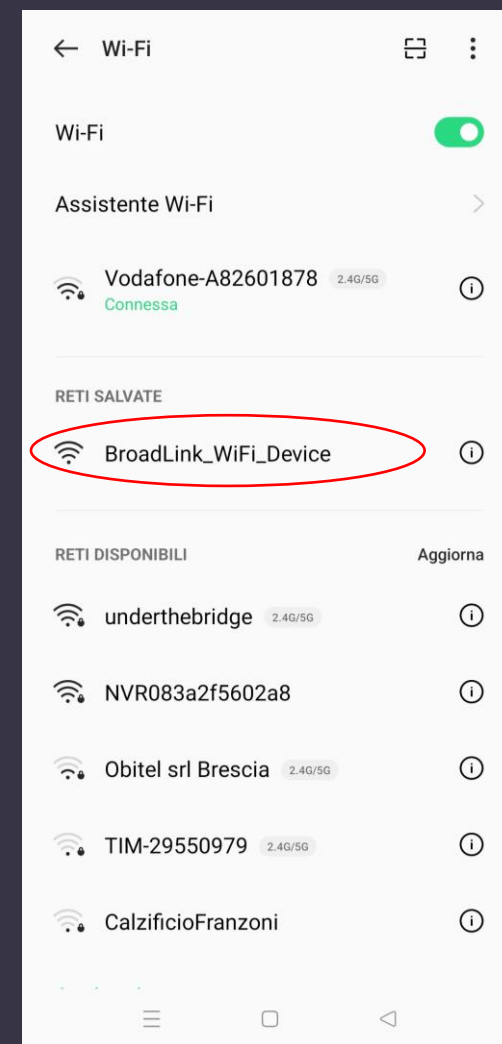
Wi-Fi

Wi-Fi

Assistente Wi-Fi

Vodafone-A82601878 2.4G/5G
Connessa

RETI SALVATE

BroadLink_WiFi_Device

RETI DISPONIBILI Aggiorna

underthebridge 2.4G/5G

NVR083a2f5602a8

Obitel srl Brescia 2.4G/5G

TIM-29550979 2.4G/5G

CalzificioFranzoni